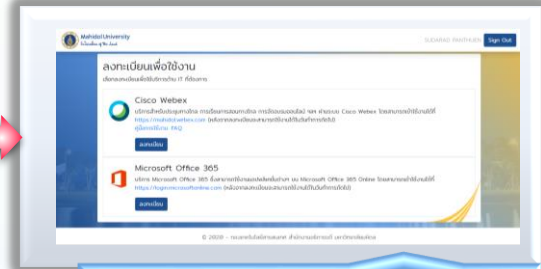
Mahidol University
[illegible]

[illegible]
Sign Out

ลงทะเบียนเพื่อใช้งาน
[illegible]

Cisco Webex
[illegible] Cisco Webex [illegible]
https://mahidol.webex.com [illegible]
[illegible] FAQ
ลงทะเบียน

Microsoft Office 365
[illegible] Microsoft Office 365 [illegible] Microsoft Office 365 Online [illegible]
https://login.microsoftonline.com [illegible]
ลงทะเบียน

© 2020 - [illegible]